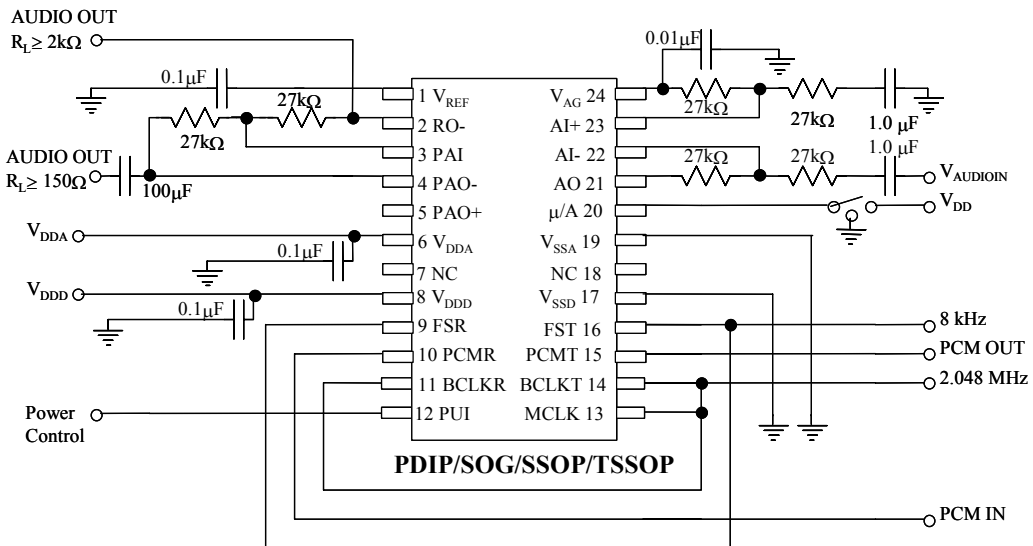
AUDIO OUT
$R_L \geq 2k\Omega$

$0.1\mu F$

$27k\Omega$

$27k\Omega$

AUDIO OUT
$R_L \geq 150\Omega$

$100\mu F$

$V_{DDA}$

$0.1\mu F$

$V_{DDD}$

$0.1\mu F$

Power Control

1 $V_{REF}$
2 RO-
3 PAI
4 PAO-
5 PAO+
6 $V_{DDA}$
7 NC
8 $V_{DDD}$
9 FSR
10 PCMR
11 BCLKR
12 PUI

$V_{AG}$ 24
AI+ 23
AI- 22
AO 21
$\mu$/A 20
$V_{SSA}$ 19
NC 18
$V_{SSD}$ 17
FST 16
PCMT 15
BCLKT 14
MCLK 13

PDIP/SOG/SSOP/TSSOP

$0.01\mu F$

$27k\Omega$

$27k\Omega$

$1.0\ \mu F$

$27k\Omega$

$27k\Omega$

$1.0\ \mu F$

$V_{AUDIOIN}$

$V_{DD}$

8 kHz

PCM OUT

2.048 MHz

PCM IN